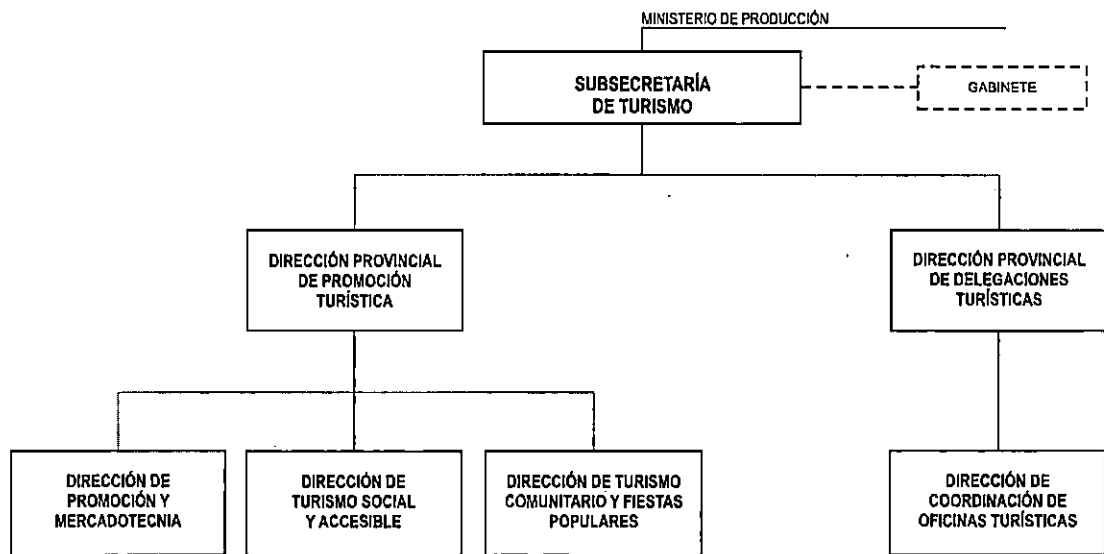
MINISTERIO DE PRODUCCIÓN

SUBSECRETARÍA DE TURISMO

GABINETE

DIRECCIÓN PROVINCIAL DE PROMOCIÓN TURÍSTICA

DIRECCIÓN PROVINCIAL DE DELEGACIONES TURÍSTICAS

DIRECCIÓN DE PROMOCIÓN Y MERCADOTECNIA

DIRECCIÓN DE TURISMO SOCIAL Y ACCESIBLE

DIRECCIÓN DE TURISMO COMUNITARIO Y FIESTAS POPULARES

DIRECCIÓN DE COORDINACIÓN DE OFICINAS TURÍSTICAS